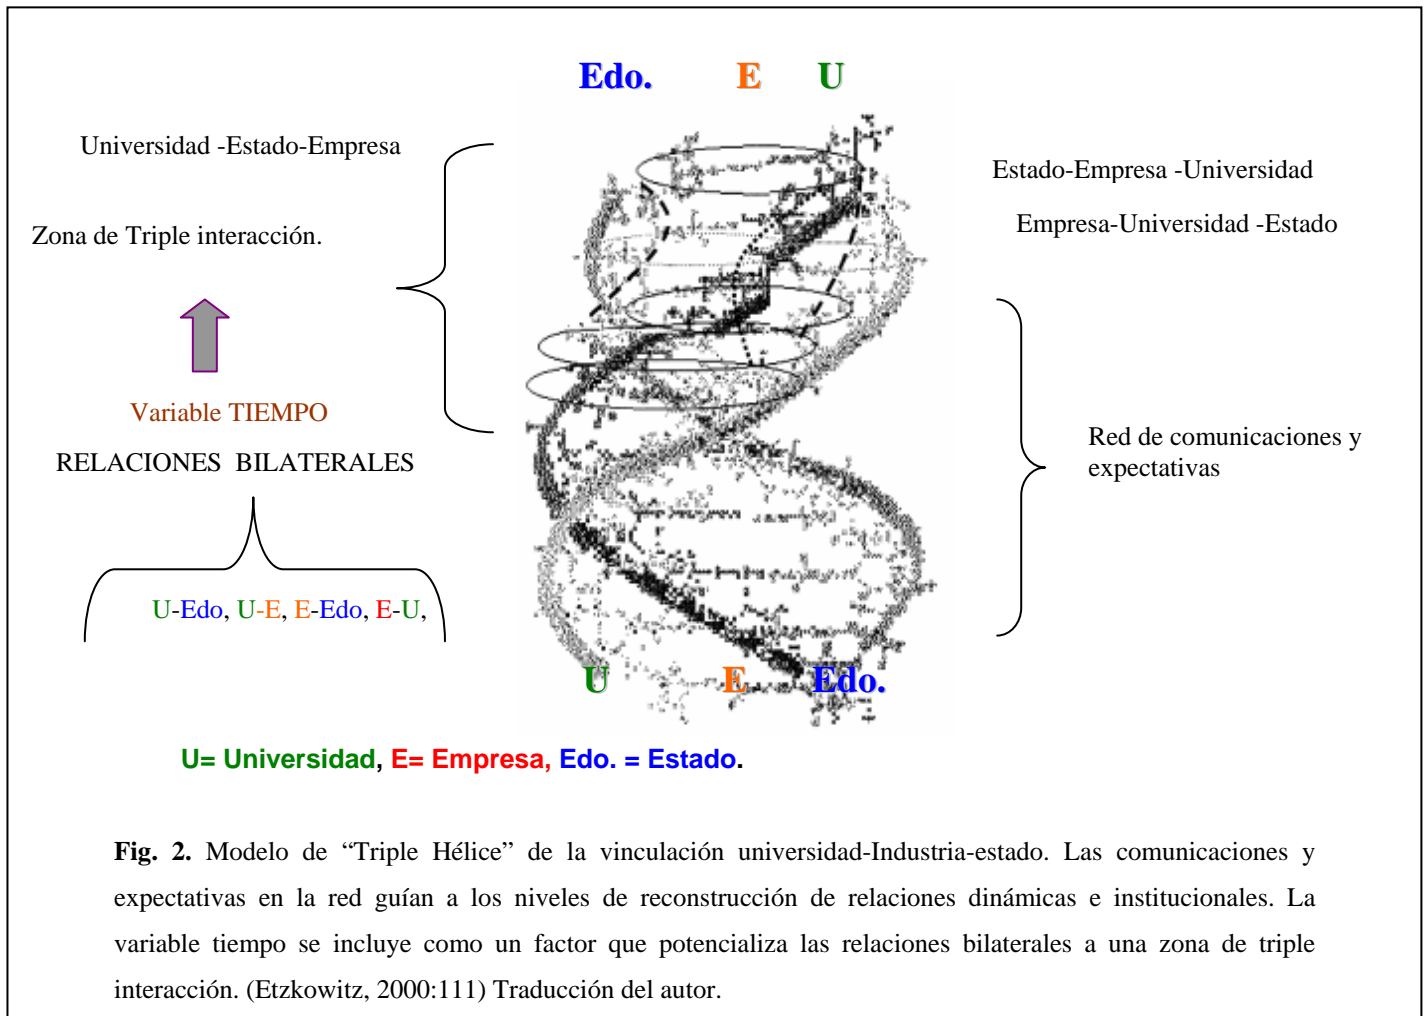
Edo. E U

Universidad -Estado-Empresa

Zona de Triple interacción.

Variable TIEMPO

RELACIONES BILATERALES

U-Edo, U-E, E-Edo, E-U,

Estado-Empresa -Universidad

Empresa-Universidad -Estado

Red de comunicaciones y expectativas

U E Edo.

U= Universidad, E= Empresa, Edo. = Estado.

**Fig. 2.** Modelo de “Triple Hélice” de la vinculación universidad-Industria-estado. Las comunicaciones y expectativas en la red guían a los niveles de reconstrucción de relaciones dinámicas e institucionales. La variable tiempo se incluye como un factor que potencializa las relaciones bilaterales a una zona de triple interacción. (Etzkowitz, 2000:111) Traducción del autor.